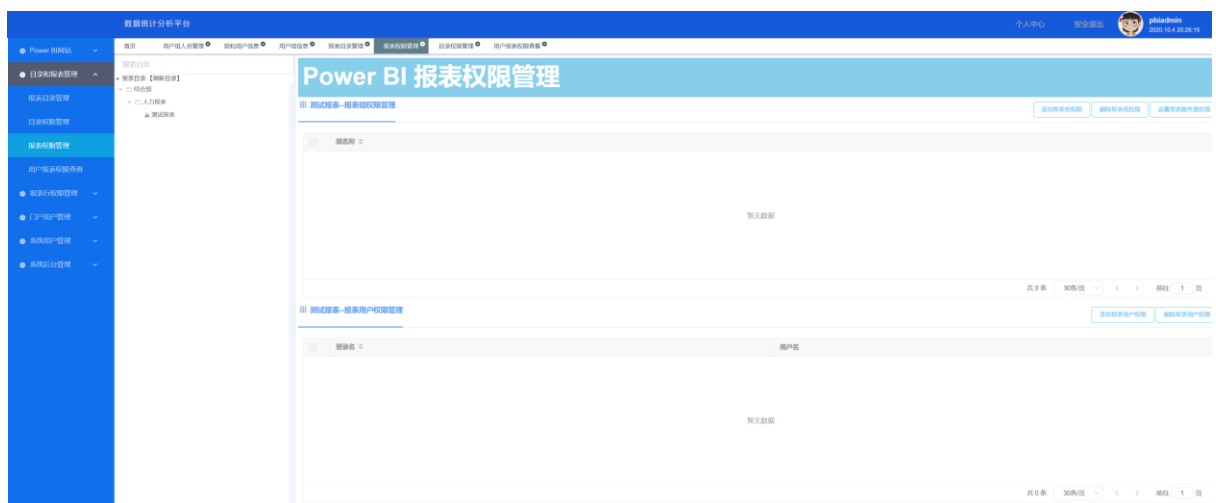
数据统计分析平台

个人中心 安全退出 pbiadmin 2020.10.4 20:26:15

Power BI网站

目录和报表管理

报表目录管理

目录权限管理

报表权限管理

用户报表权限查看

报表行权限管理

门户用户管理

系统用户管理

系统后台管理

首页 用户组人员管理 组和用户信息 用户组信息 报表目录管理 报表权限管理 目录权限管理 用户报表权限查看

搜索目录

报表目录【刷新目录】

综合部

人力报表

测试报表

Power BI 报表权限管理

测试报表--报表组权限管理

添加报表组权限 删除报表组权限 设置报表组行权限

组名称

暂无数据

共 0 条 30条/页 前往 1 页

测试报表--报表用户权限管理

添加报表用户权限 删除报表用户权限

登录名 用户名

暂无数据

共 0 条 30条/页 前往 1 页